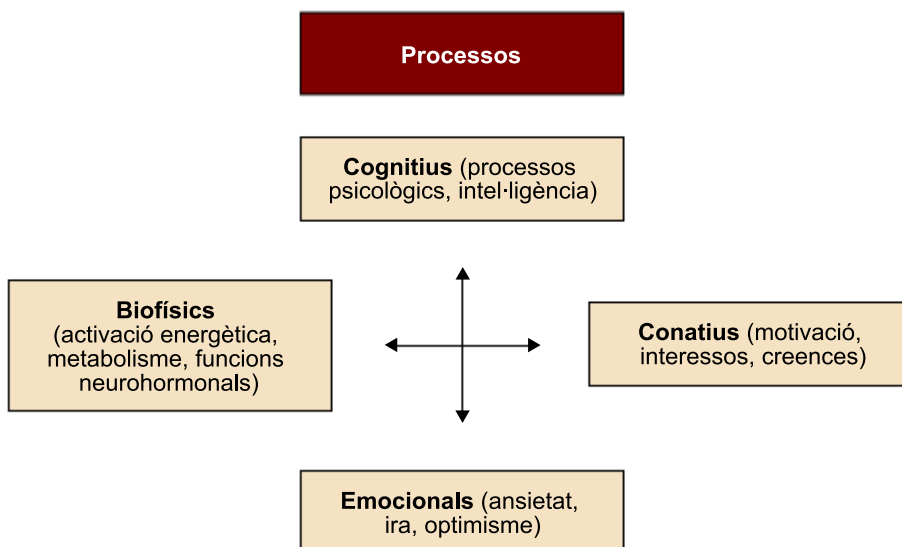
Processos

Cognitius (processos psicològics, intel·ligència)

Biofísics (activació energètica, metabolisme, funcions neurohormonals)

Conatius (motivació, interessos, creences)

Emocionals (ansietat, ira, optimisme)